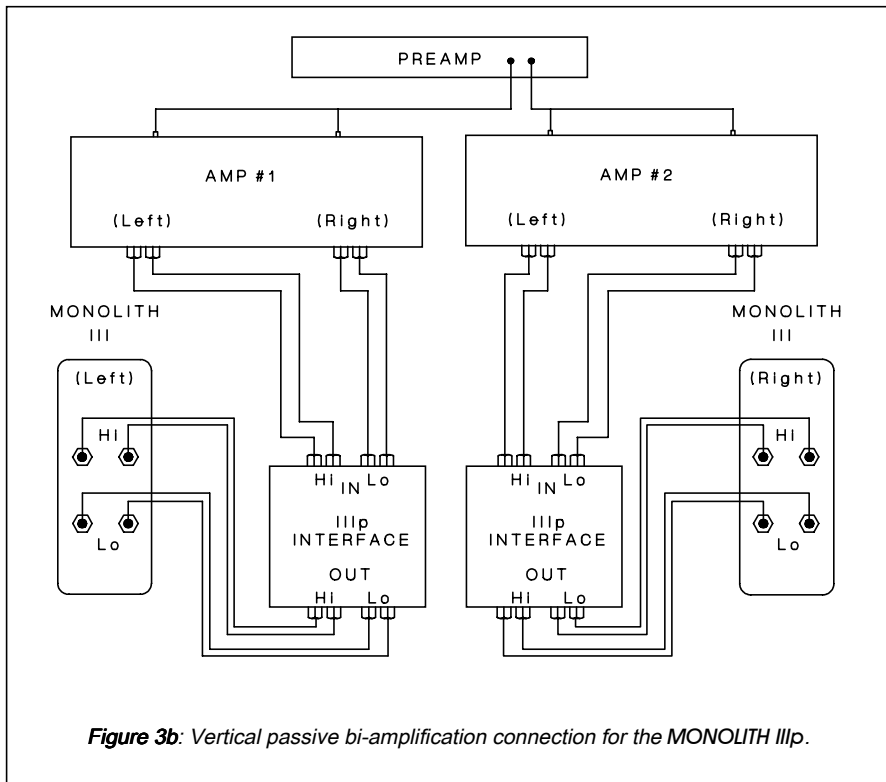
PREAMP

AMP #1

(Left)

(Right)

AMP #2

(Left)

(Right)

MONOLITH III

(Left)

HI

Lo

HI IN Lo

IIIp INTERFACE

OUT

HI Lo

HI IN Lo

IIIp INTERFACE

OUT

HI Lo

MONOLITH III

(Right)

HI

Lo

Figure 3b: Vertical passive bi-amplification connection for the MONOLITH IIIp.